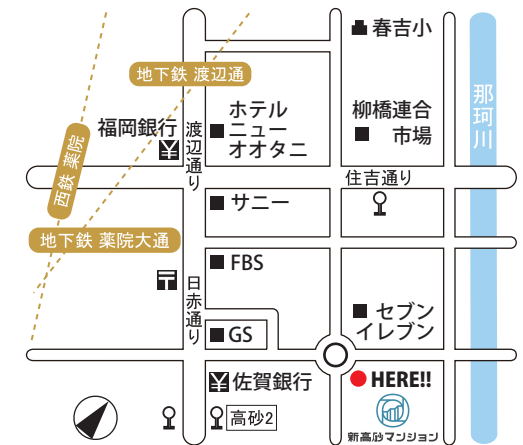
春吉小

地下鉄 渡辺通

那珂川

ホテル ニュー オオタニ

柳橋連合 市場

福岡銀行

渡辺通り

西鉄 薬院

住吉通り

サニー

地下鉄 薬院大通

FBS

日赤通り

セブン イレブン

GS

佐賀銀行

HERE!!

高砂2

新高砂マンション